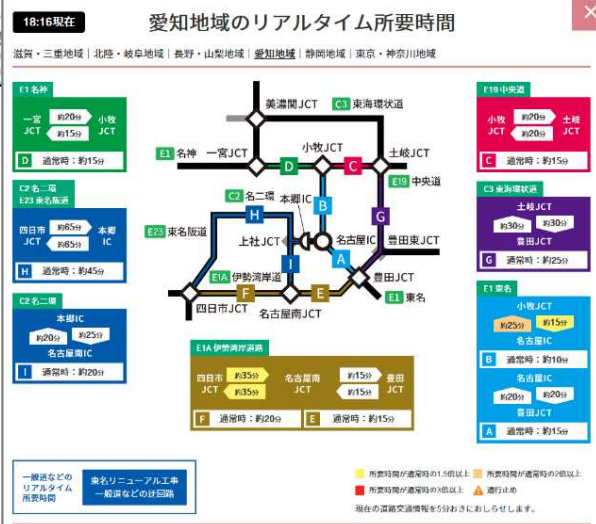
18:16現在

愛知地域のリアルタイム所要時間

滋賀・三重地域 | 北陸・岐阜地域 | 長野・山梨地域 | 愛知地域 | 静岡地域 | 東京・神奈川地域

E1 名神
一宮JCT 約20分 約15分 小牧JCT
D 通常時：約15分

C2 名二環
E23 東名阪道
四日市JCT 約65分 約65分 本郷IC
H 通常時：約45分

C2 名二環
本郷IC
約20分 約25分
名古屋IC
I 通常時：約20分

E19 中央道
小牧JCT 約20分 約20分 土岐JCT
C 通常時：約15分

C3 東海環状道
土岐JCT
約30分 約30分
豊田JCT
G 通常時：約25分

E1 東名
小牧JCT
約25分 約15分
名古屋IC
B 通常時：約10分
名古屋IC
約20分 約20分
豊田JCT
A 通常時：約15分

美濃関JCT
C3 東海環状道
E1 名神
一宮JCT
小牧JCT
土岐JCT
E19 中央道
C2 名二環
本郷IC
E23 東名阪道
上社JCT
名古屋IC
豊田東JCT
E1A 伊勢湾岸道
豊田JCT
四日市JCT
名古屋南JCT
E1 東名
A B C D E F G H I

E1A 伊勢湾岸道
四日市JCT 約35分 約35分 名古屋南JCT 約15分 約15分 豊田JCT
F 通常時：約20分
E 通常時：約15分

一般道などのリアルタイム所要時間
東名リニューアル工事 一般道などの迂回路

所要時間が通常時の1.5倍以上
所要時間が通常時の2倍以上
所要時間が通常時の3倍以上
通行止め

現在の道路交通情報を5分おきにおしらせします。